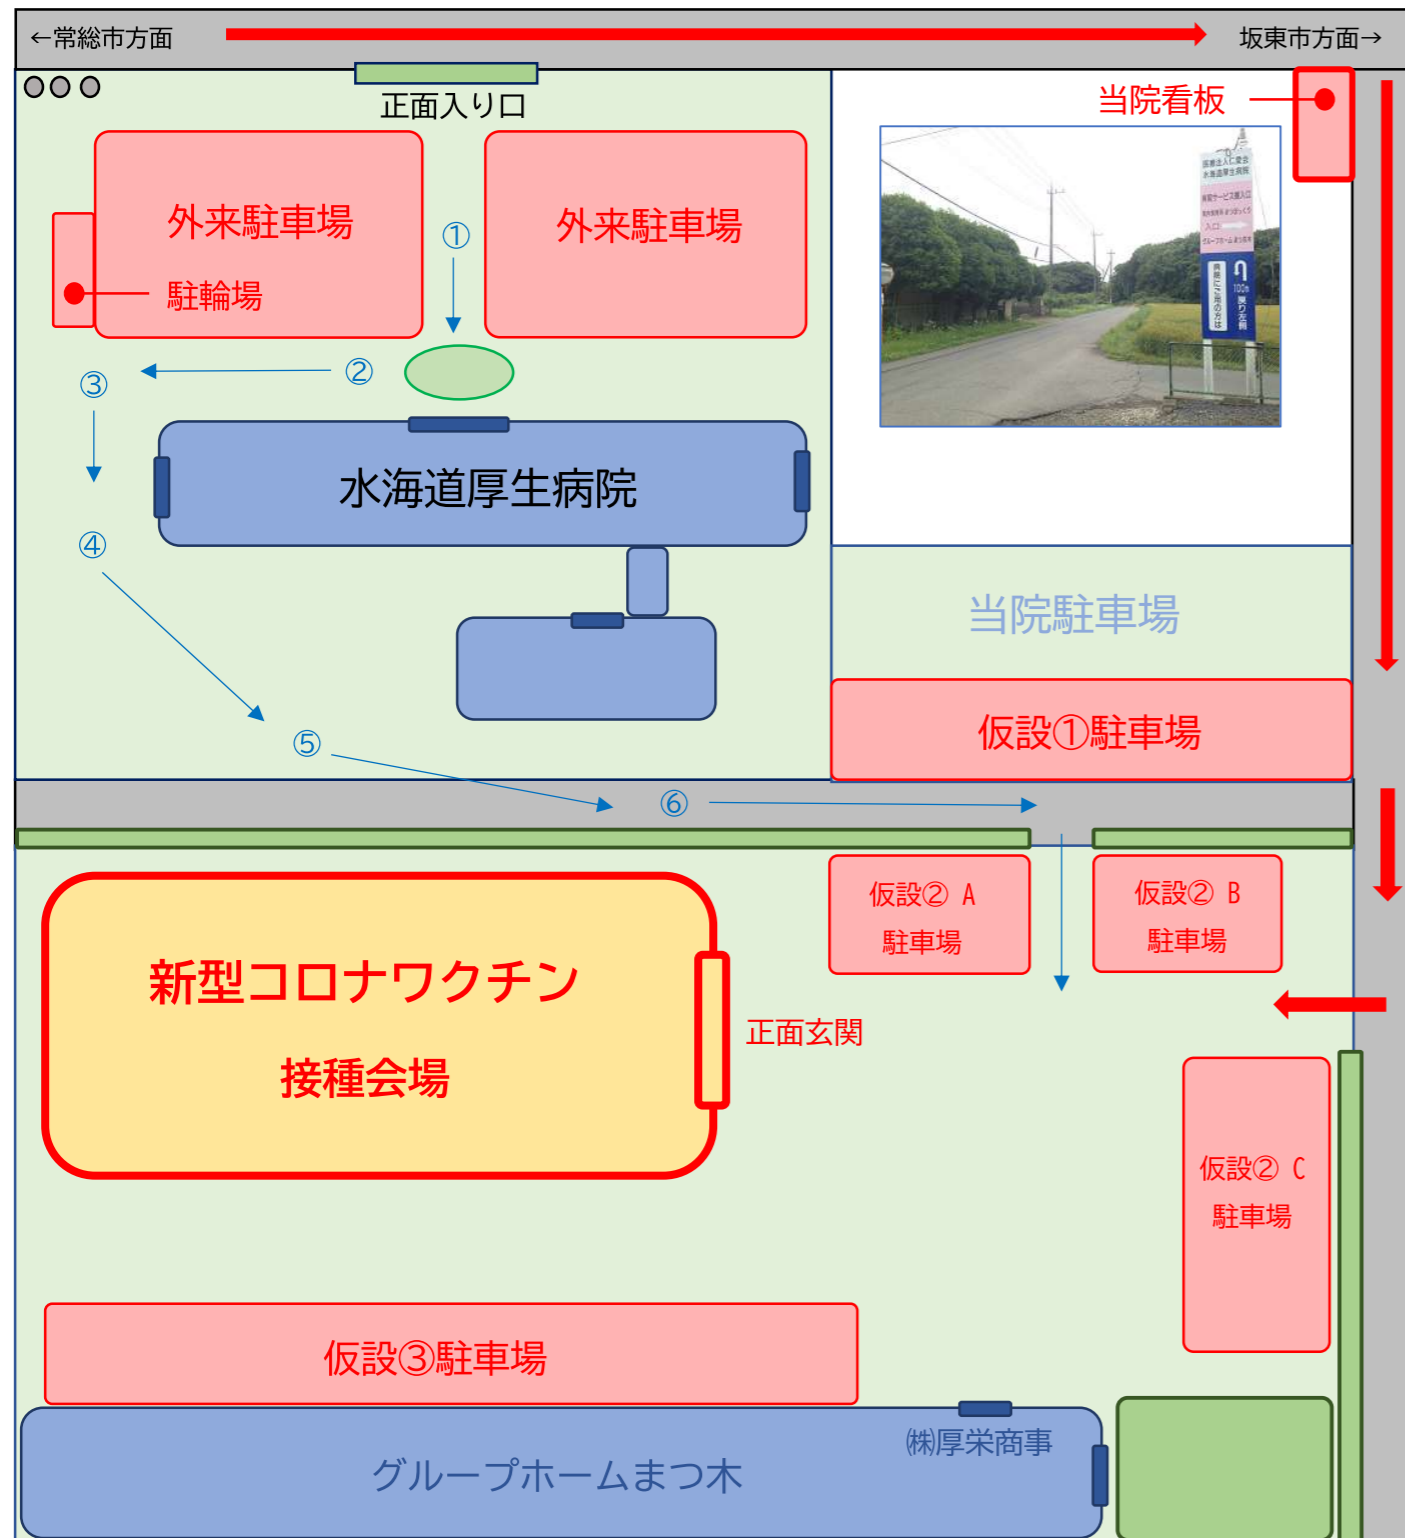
←常総市方面

坂東市方面→

正面入り口

当院看板

外来駐車場

駐輪場

①

外来駐車場

③

②

水海道厚生病院

④

当院駐車場

⑤

仮設①駐車場

⑥

仮設② A 駐車場

仮設② B 駐車場

新型コロナワクチン 接種会場

正面玄関

仮設② C 駐車場

仮設③駐車場

㈱厚栄商事

グループホームまつ木